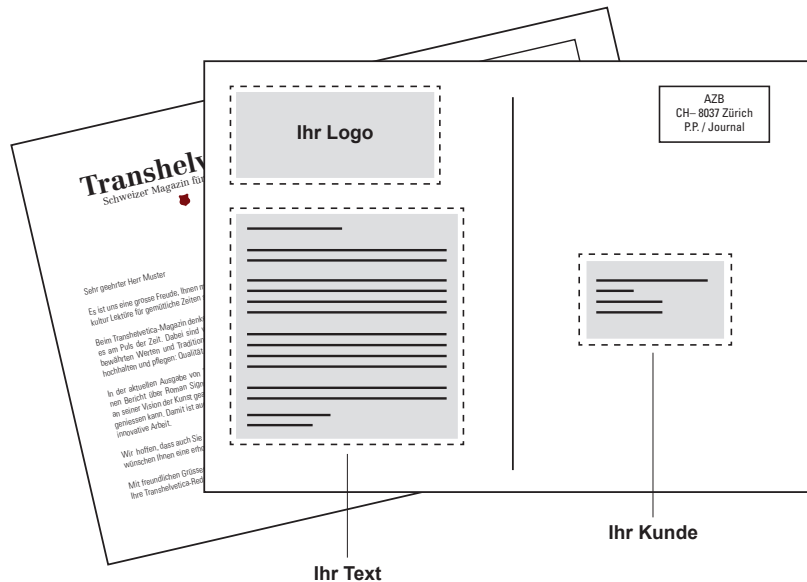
Transhelv
Schweizer Magazin für

Sehr geehrter Herr Muster

Es ist uns eine grosse Freude, Ihnen m kultur Lektüre für gemütliche Zeiten

Beim Transhelvetica-Magazin denk es am Puls der Zeit. Dabei sind bewährten Werten und Tradition hochhalten und pflegen: Qualität

In der aktuellen Ausgabe von nen Bericht über Roman Sign an seiner Vision der Kunst ge geniessen kann. Damit ist au innovative Arbeit.

Wir hoffen, dass auch Sie wünschen Ihnen eine erh

Mit freundlichen Grüssen Ihre Transhelvetica-Re

Ihr Logo

AZB
CH– 8037 Zürich
P.P. / Journal

Ihr Text

Ihr Kunde